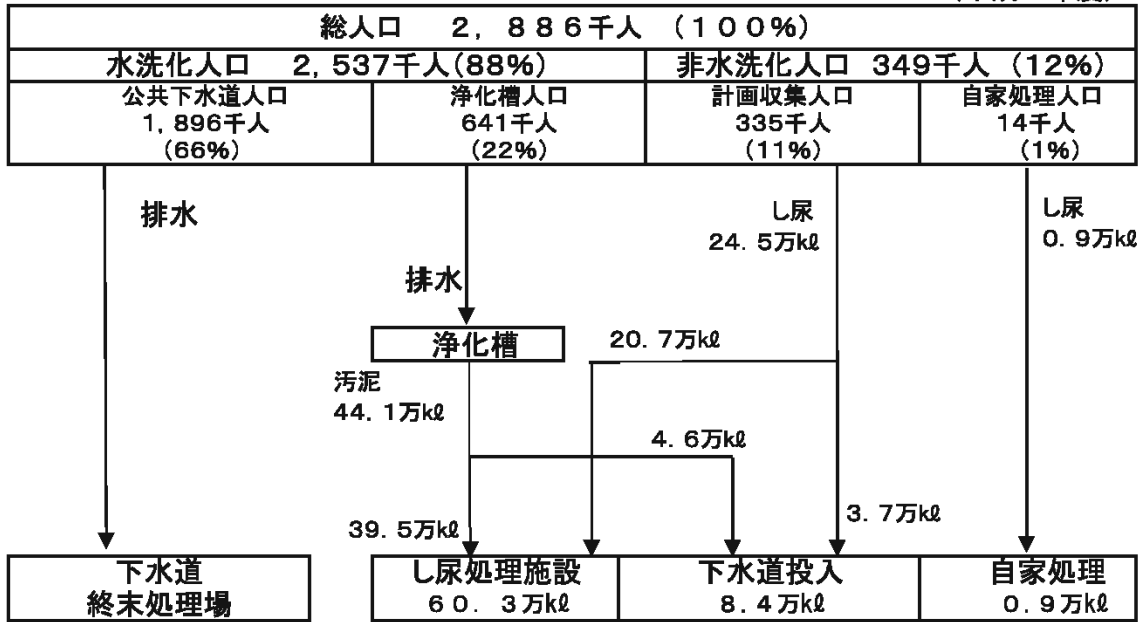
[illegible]

| 総人口　２，８８６千人　（１００%） | | | |
|---|---|---|---|
| 水洗化人口　2，537千人(88%) | | 非水洗化人口　349千人　(12%) | |
| 公共下水道人口 1，896千人 (66%) | 浄化槽人口 641千人 (22%) | 計画収集人口 335千人 (11%) | 自家処理人口 14千人 (1%) |

排水

排水

し尿 24．5万kℓ

し尿 0．9万kℓ

浄化槽

20．7万kℓ

汚泥 44．1万kℓ

4．6万kℓ

3．7万kℓ

39．5万kℓ

| 下水道 終末処理場 | し尿処理施設 ６０．３万kℓ | 下水道投入 8．4万kℓ | 自家処理 ０．９万kℓ |
|---|---|---|---|